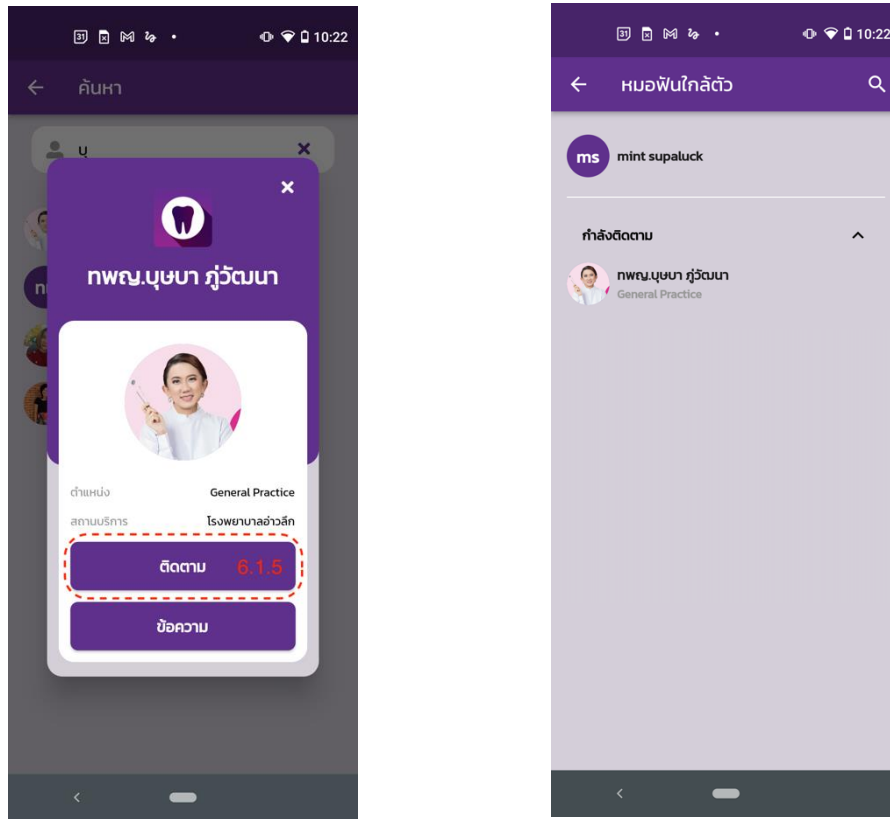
10:22

ค้นหา

บุ

ทพญ.บุษบา ภู่วัฒนา

ตำแหน่ง General Practice

สถานบริการ โรงพยาบาลอ่าวลึก

ติดตาม 6.1.5

ข้อความ

10:22

หมอฟันใกล้ตัว

ms mint supaluck

กำลังติดตาม

ทพญ.บุษบา ภู่วัฒนา
General Practice